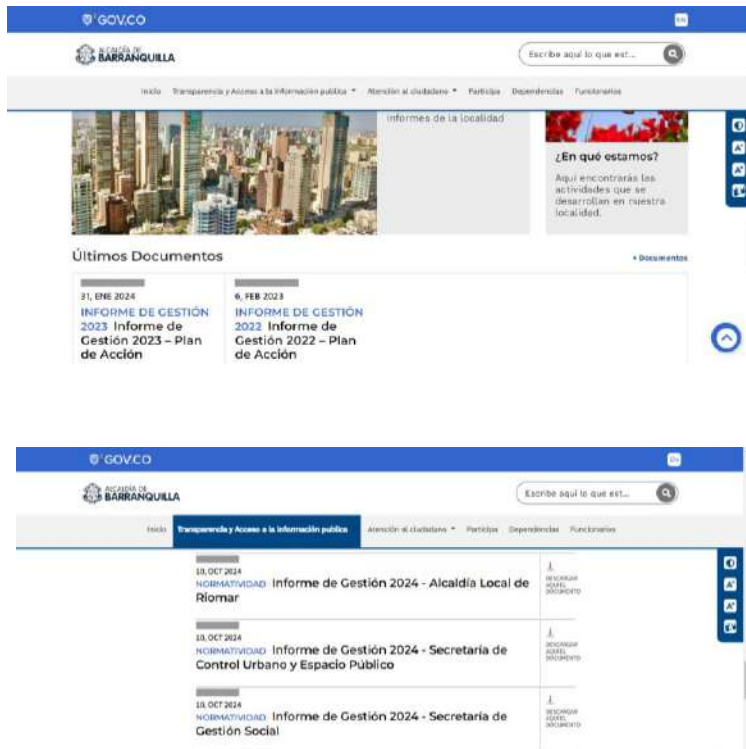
GOV.CO

EN

ALCALDÍA DE BARRANQUILLA

Escribe aquí lo que est...

Inicio Transparencia y Acceso a la Información pública Atención al ciudadano Participa Dependencias Funcionarios

informes de la localidad

¿En qué estamos?

Aquí encontrarás las actividades que se desarrollan en nuestra localidad.

Últimos Documentos

+ Documentos

31, ENE 2024
INFORME DE GESTIÓN 2023 Informe de Gestión 2023 – Plan de Acción

6, FEB 2023
INFORME DE GESTIÓN 2022 Informe de Gestión 2022 – Plan de Acción

GOV.CO

EN

ALCALDÍA DE BARRANQUILLA

Escribe aquí lo que est...

Inicio Transparencia y Acceso a la Información pública Atención al ciudadano Participa Dependencias Funcionarios

10, OCT 2024
NORMATIVIDAD Informe de Gestión 2024 - Alcaldía Local de Riomar

DESCARGAR AQUÍ EL DOCUMENTO

10, OCT 2024
NORMATIVIDAD Informe de Gestión 2024 - Secretaría de Control Urbano y Espacio Público

DESCARGAR AQUÍ EL DOCUMENTO

10, OCT 2024
NORMATIVIDAD Informe de Gestión 2024 - Secretaría de Gestión Social

DESCARGAR AQUÍ EL DOCUMENTO